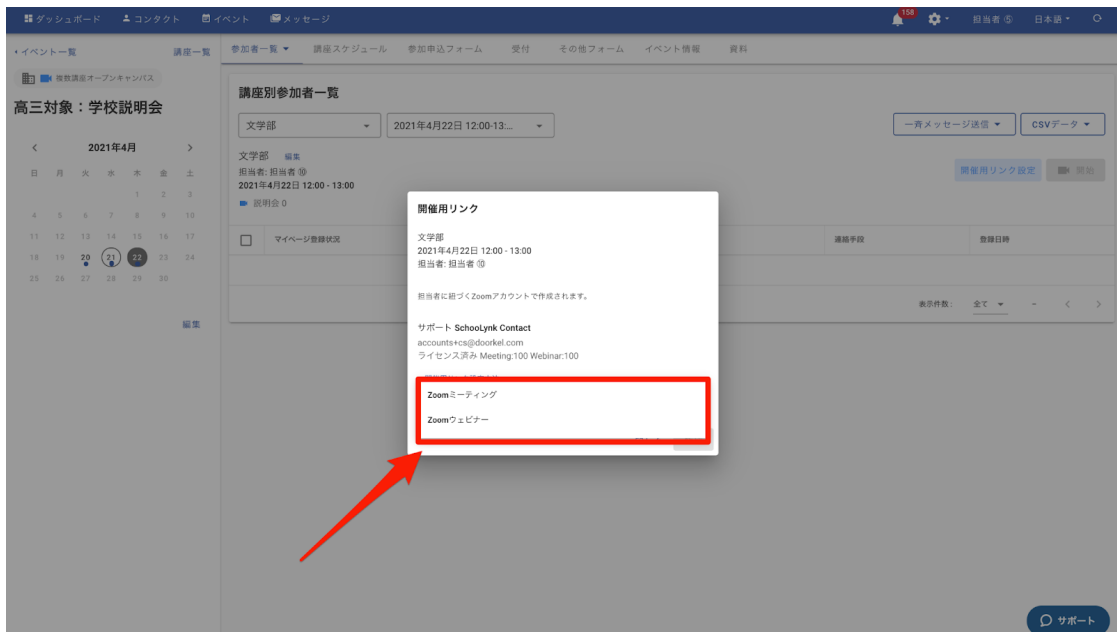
ダッシュボード　コンタクト　イベント　メッセージ　158　担当者 ⑤　日本語

‹ イベント一覧　講座一覧

複数講座オープンキャンパス

高三対象：学校説明会

2021年4月

| 日 | 月 | 火 | 水 | 木 | 金 | 土 |
|---|---|---|---|---|---|---|
| | | | | 1 | 2 | 3 |
| 4 | 5 | 6 | 7 | 8 | 9 | 10 |
| 11 | 12 | 13 | 14 | 15 | 16 | 17 |
| 18 | 19 | 20 | 21 | 22 | 23 | 24 |
| 25 | 26 | 27 | 28 | 29 | 30 | |

編集

参加者一覧　講座スケジュール　参加申込フォーム　受付　その他フォーム　イベント情報　資料

講座別参加者一覧

文学部　2021年4月22日 12:00-13:...

一斉メッセージ送信　CSVデータ

文学部　編集
担当者: 担当者 ⑩
2021年4月22日 12:00 - 13:00
説明会 0

開催用リンク設定　開始

マイページ登録状況　連絡手段　登録日時

表示件数:　全て

開催用リンク

文学部
2021年4月22日 12:00 - 13:00
担当者: 担当者 ⑩

担当者に紐づくZoomアカウントで作成されます。

サポート SchooLynk Contact
accounts+cs@doorkel.com
ライセンス済み Meeting:100 Webinar:100

Zoomミーティング

Zoomウェビナー

サポート